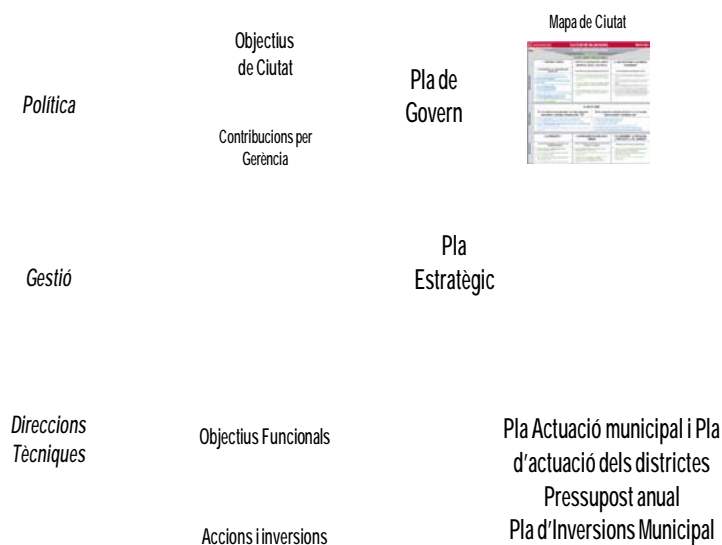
Mapa de Ciutat

Objectius de Ciutat

Política

Pla de Govern

Contribucions per Gerència

Pla Estratègic

Gestió

Direccions Tècniques

Objectius Funcionals

Pla Actuació municipal i Pla d'actuació dels districtes
Pressupost anual
Pla d'Inversions Municipal

Accions i inversions